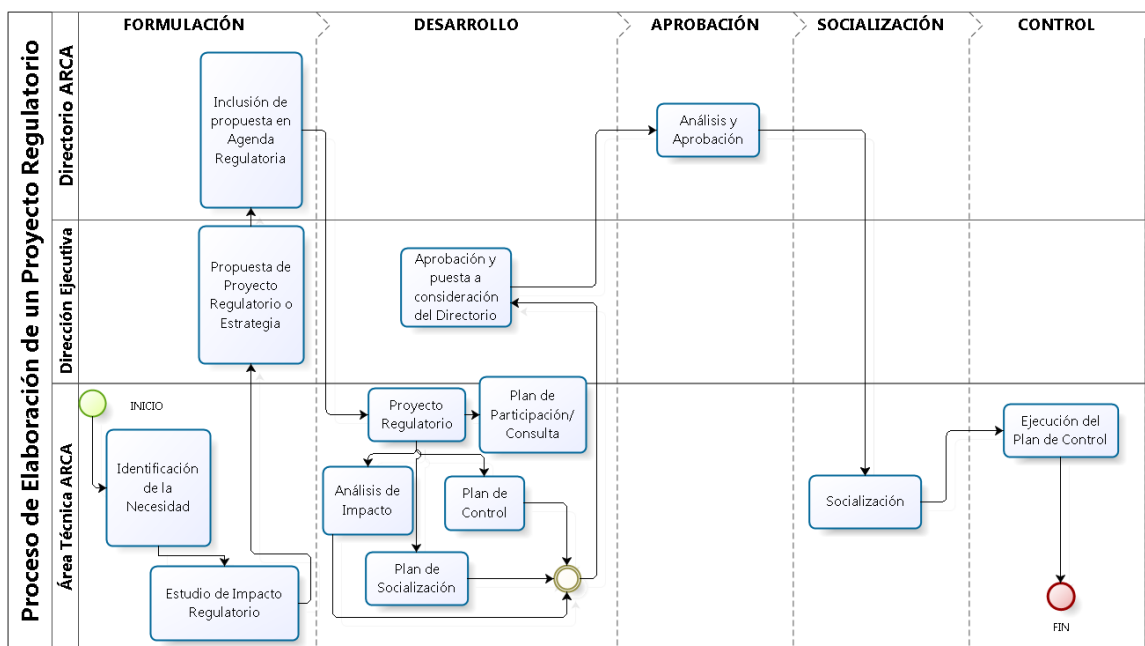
Proceso de Elaboración de un Proyecto Regulatorio

FORMULACIÓN
DESARROLLO
APROBACIÓN
SOCIALIZACIÓN
CONTROL

Directorio ARCA
Dirección Ejecutiva
Área Técnica ARCA

Inclusión de propuesta en Agenda Regulatoria

Análisis y Aprobación

Propuesta de Proyecto Regulatorio o Estrategia

Aprobación y puesta a consideración del Directorio

INICIO

Identificación de la Necesidad

Estudio de Impacto Regulatorio

Proyecto Regulatorio

Plan de Participación/ Consulta

Análisis de Impacto

Plan de Control

Plan de Socialización

Socialización

Ejecución del Plan de Control

FIN